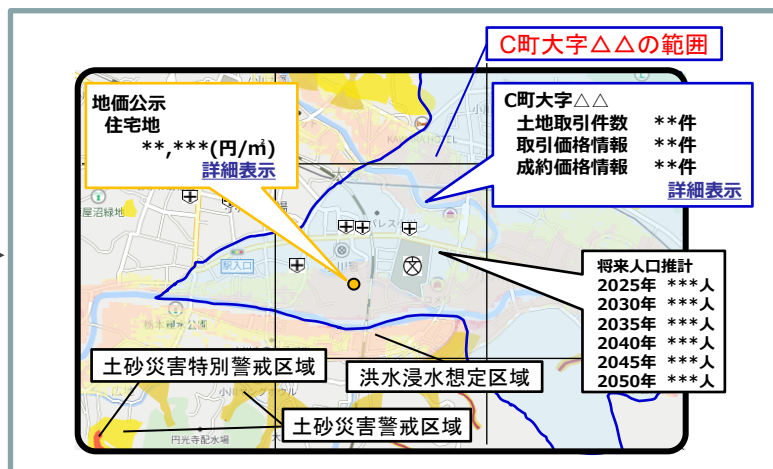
C町大字△△の範囲

地価公示
住宅地
**,***(円/㎡)
詳細表示

C町大字△△
土地取引件数 **件
取引価格情報 **件
成約価格情報 **件
詳細表示

将来人口推計
2025年 ***人
2030年 ***人
2035年 ***人
2040年 ***人
2045年 ***人
2050年 ***人

土砂災害特別警戒区域
洪水浸水想定区域
土砂災害警戒区域

KAWAGOE HOTEL
屋沼緑地
駅入口
円光寺配水場